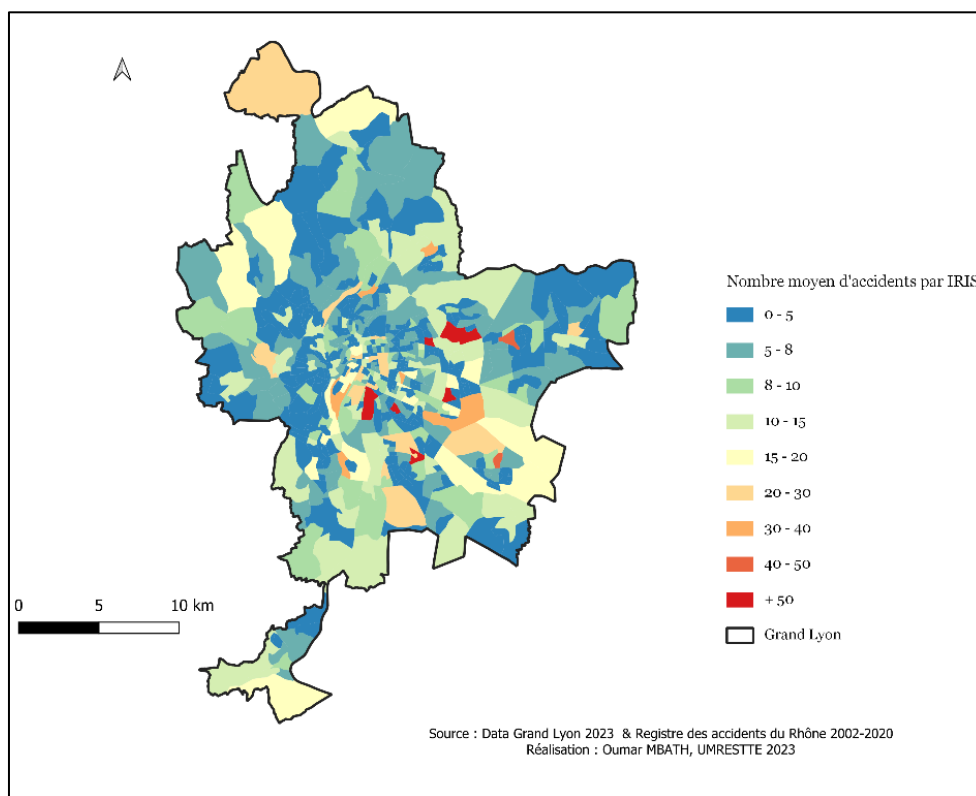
Nombre moyen d'accidents par IRIS

0 - 5
5 - 8
8 - 10
10 - 15
15 - 20
20 - 30
30 - 40
40 - 50
+ 50
Grand Lyon

0 5 10 km

Source : Data Grand Lyon 2023 & Registre des accidents du Rhône 2002-2020
Réalisation : Oumar MBATH, UMRESTTE 2023